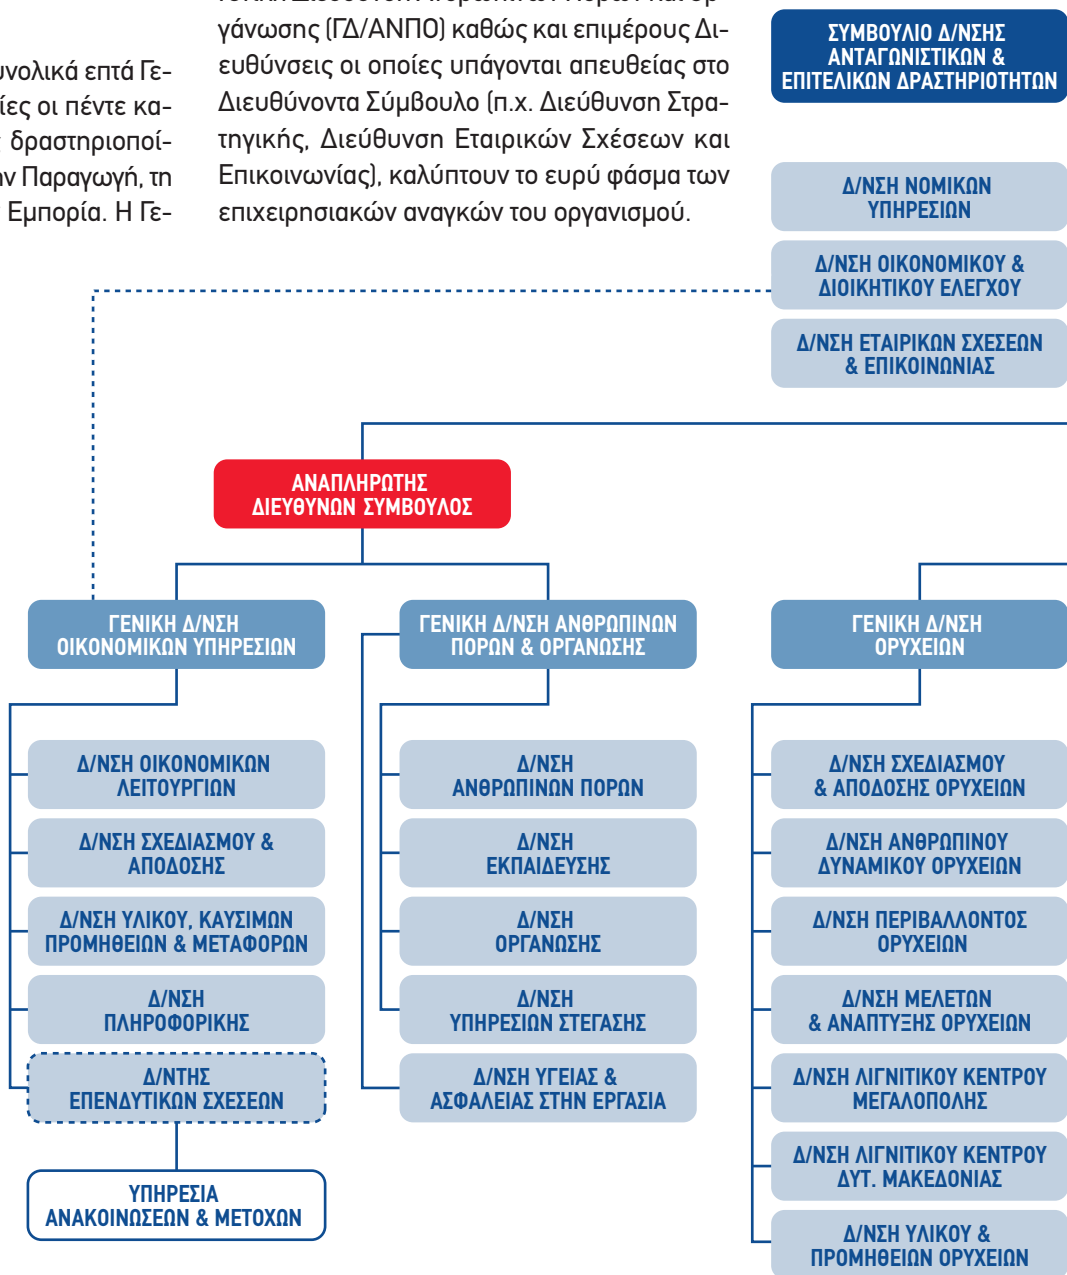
υνολικά επτά Γεσίες οι πέντε κα- δραστηριοποίν Παραγωγή, τη Εμπορία. Η Γε-

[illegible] γάνωσης (ΓΔ/ΑΝΠΟ) καθώς και επιμέρους Διευθύνσεις οι οποίες υπάγονται απευθείας στο Διευθύνοντα Σύμβουλο (π.χ. Διεύθυνση Στρατηγικής, Διεύθυνση Εταιρικών Σχέσεων και Επικοινωνίας), καλύπτουν το ευρύ φάσμα των επιχειρησιακών αναγκών του οργανισμού.

ΣΥΜΒΟΥΛΙΟ Δ/ΝΣΗΣ ΑΝΤΑΓΩΝΙΣΤΙΚΩΝ & ΕΠΙΤΕΛΙΚΩΝ ΔΡΑΣΤΗΡΙΟΤΗΤΩΝ

Δ/ΝΣΗ ΝΟΜΙΚΩΝ ΥΠΗΡΕΣΙΩΝ

Δ/ΝΣΗ ΟΙΚΟΝΟΜΙΚΟΥ & ΔΙΟΙΚΗΤΙΚΟΥ ΕΛΕΓΧΟΥ

Δ/ΝΣΗ ΕΤΑΙΡΙΚΩΝ ΣΧΕΣΕΩΝ & ΕΠΙΚΟΙΝΩΝΙΑΣ

ΑΝΑΠΛΗΡΩΤΗΣ ΔΙΕΥΘΥΝΩΝ ΣΥΜΒΟΥΛΟΣ

ΓΕΝΙΚΗ Δ/ΝΣΗ ΟΙΚΟΝΟΜΙΚΩΝ ΥΠΗΡΕΣΙΩΝ

Δ/ΝΣΗ ΟΙΚΟΝΟΜΙΚΩΝ ΛΕΙΤΟΥΡΓΙΩΝ

Δ/ΝΣΗ ΣΧΕΔΙΑΣΜΟΥ & ΑΠΟΔΟΣΗΣ

Δ/ΝΣΗ ΥΛΙΚΟΥ, ΚΑΥΣΙΜΩΝ ΠΡΟΜΗΘΕΙΩΝ & ΜΕΤΑΦΟΡΩΝ

Δ/ΝΣΗ ΠΛΗΡΟΦΟΡΙΚΗΣ

Δ/ΝΤΗΣ ΕΠΕΝΔΥΤΙΚΩΝ ΣΧΕΣΕΩΝ

ΥΠΗΡΕΣΙΑ ΑΝΑΚΟΙΝΩΣΕΩΝ & ΜΕΤΟΧΩΝ

ΓΕΝΙΚΗ Δ/ΝΣΗ ΑΝΘΡΩΠΙΝΩΝ ΠΟΡΩΝ & ΟΡΓΑΝΩΣΗΣ

Δ/ΝΣΗ ΑΝΘΡΩΠΙΝΩΝ ΠΟΡΩΝ

Δ/ΝΣΗ ΕΚΠΑΙΔΕΥΣΗΣ

Δ/ΝΣΗ ΟΡΓΑΝΩΣΗΣ

Δ/ΝΣΗ ΥΠΗΡΕΣΙΩΝ ΣΤΕΓΑΣΗΣ

Δ/ΝΣΗ ΥΓΕΙΑΣ & ΑΣΦΑΛΕΙΑΣ ΣΤΗΝ ΕΡΓΑΣΙΑ

ΓΕΝΙΚΗ Δ/ΝΣΗ ΟΡΥΧΕΙΩΝ

Δ/ΝΣΗ ΣΧΕΔΙΑΣΜΟΥ & ΑΠΟΔΟΣΗΣ ΟΡΥΧΕΙΩΝ

Δ/ΝΣΗ ΑΝΘΡΩΠΙΝΟΥ ΔΥΝΑΜΙΚΟΥ ΟΡΥΧΕΙΩΝ

Δ/ΝΣΗ ΠΕΡΙΒΑΛΛΟΝΤΟΣ ΟΡΥΧΕΙΩΝ

Δ/ΝΣΗ ΜΕΛΕΤΩΝ & ΑΝΑΠΤΥΞΗΣ ΟΡΥΧΕΙΩΝ

Δ/ΝΣΗ ΛΙΓΝΙΤΙΚΟΥ ΚΕΝΤΡΟΥ ΜΕΓΑΛΟΠΟΛΗΣ

Δ/ΝΣΗ ΛΙΓΝΙΤΙΚΟΥ ΚΕΝΤΡΟΥ ΔΥΤ. ΜΑΚΕΔΟΝΙΑΣ

Δ/ΝΣΗ ΥΛΙΚΟΥ & ΠΡΟΜΗΘΕΙΩΝ ΟΡΥΧΕΙΩΝ